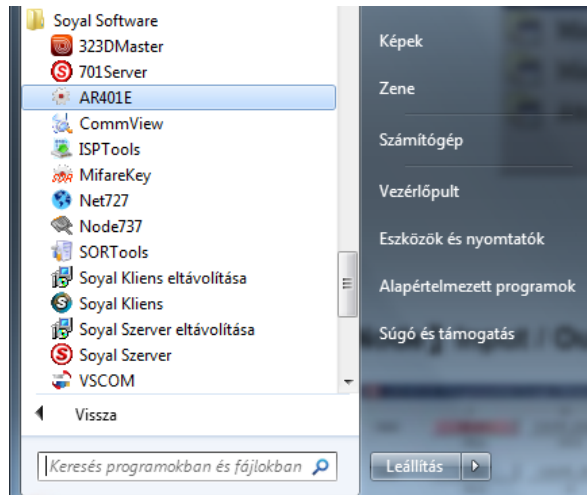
Soyal Software
323DMaster
701Server
AR401E
CommView
ISPTools
MifareKey
Net727
Node737
SORTools
Soyal Kliens eltávolítása
Soyal Kliens
Soyal Szerver eltávolítása
Soyal Szerver
VSCOM
Vissza
Keresés programokban és fájlokban

Képek
Zene
Számítógép
Vezérlőpult
Eszközök és nyomtatók
Alapértelmezett programok
Súgó és támogatás
Leállítás